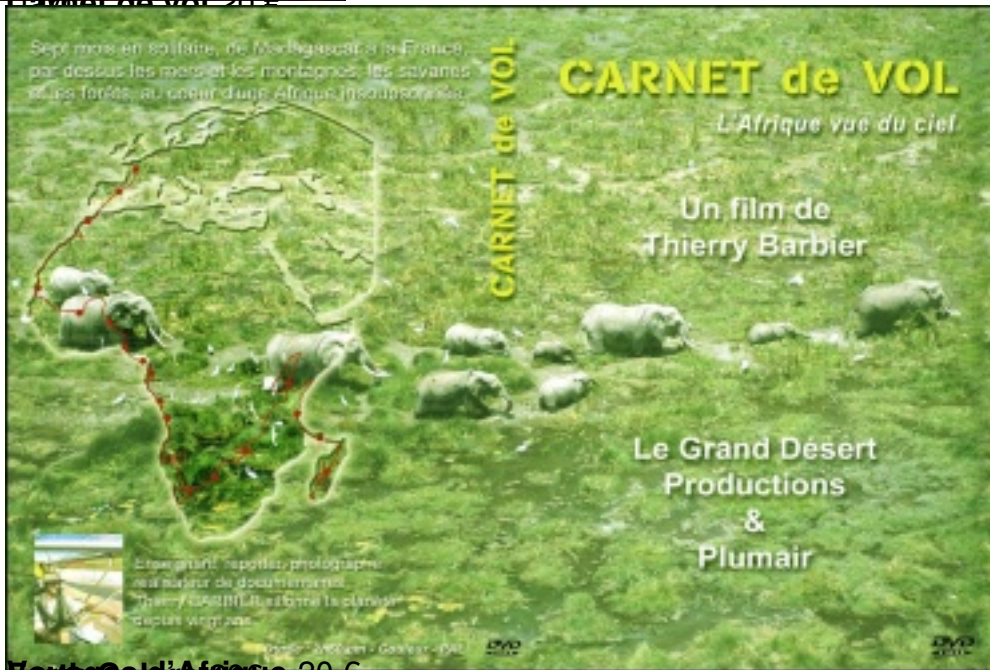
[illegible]

Sept mois en solitaire, de Madagascar à la France, par dessus les mers et les montagnes, les savanes et les forêts, au cœur d'une Afrique insoupçonnée.

CARNET de VOL

CARNET de VOL

L'Afrique vue du ciel

Un film de Thierry Barbier

Le Grand Désert Productions & Plumair

Enseignant, reporter photographe, réalisateur de documentaires, Thierry BARBIER explore la planète depuis vingt ans.

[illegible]

DVD

DVD

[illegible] 20 6